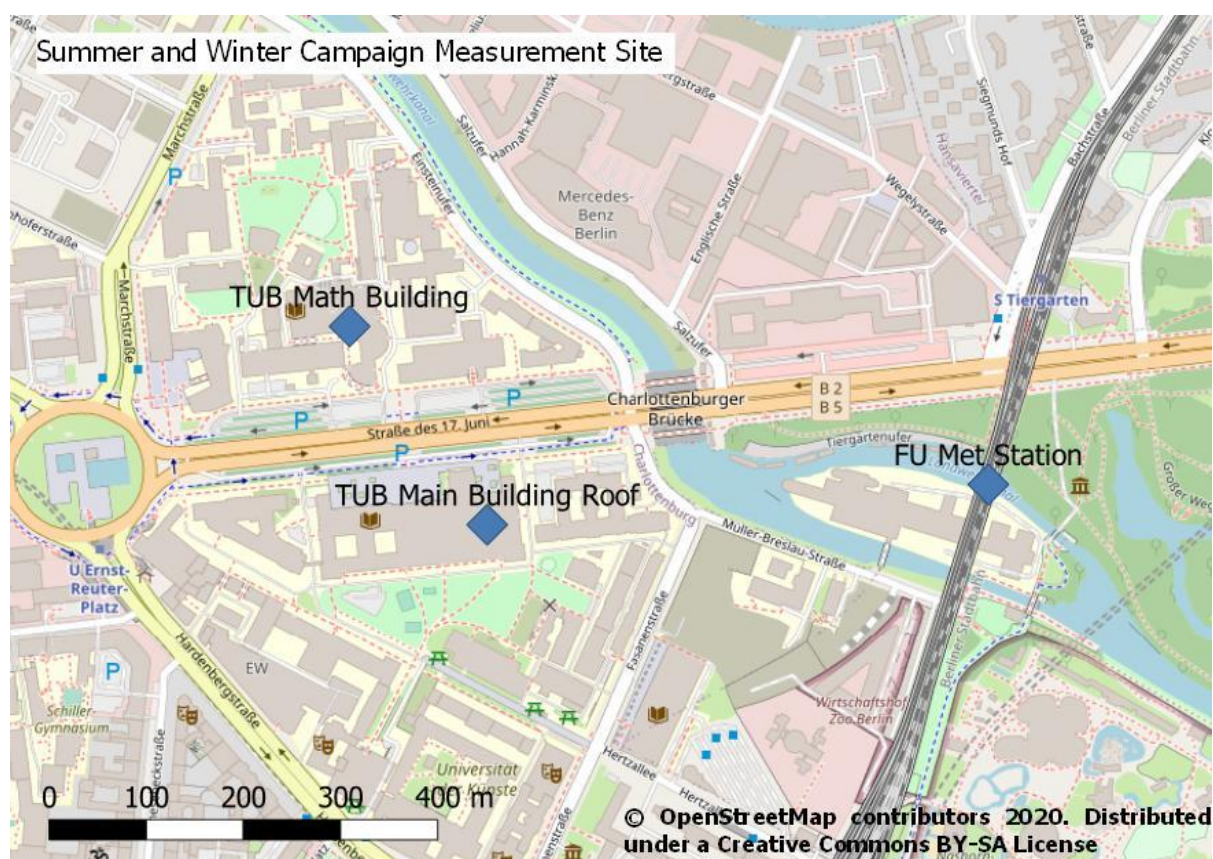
Summer and Winter Campaign Measurement Site

Marchstraße
ofer straße
Marchstraße
Einsteinufer
Salzufer
Hannah-Karminski
bergstraße
Mercedes-Benz Berlin
Englische Straße
Wegelystraße
Siegmunds Hof
Hansaviertel
Bachstraße
Berliner Stadtbahn
TUB Math Building
S Tiergarten
Salzufer
P
P
P
P
Charlottenburger Brücke
B 2
B 5
Straße des 17. Juni
Tiergartenufer
FU Met Station
Großer Weg
TUB Main Building Roof
Charlottenburg
Müller-Breslau-Straße
U Ernst-Reuter-Platz
Fasanenstraße
Hardenbergstraße
EW
P
Schiller-Gymnasium
Berliner Stadtbahn
Wirtschaftshof Zoo Berlin
Universität der Künste
Hertzallee
Hertz
0 100 200 300 400 m
© OpenStreetMap contributors 2020. Distributed under a Creative Commons BY-SA License